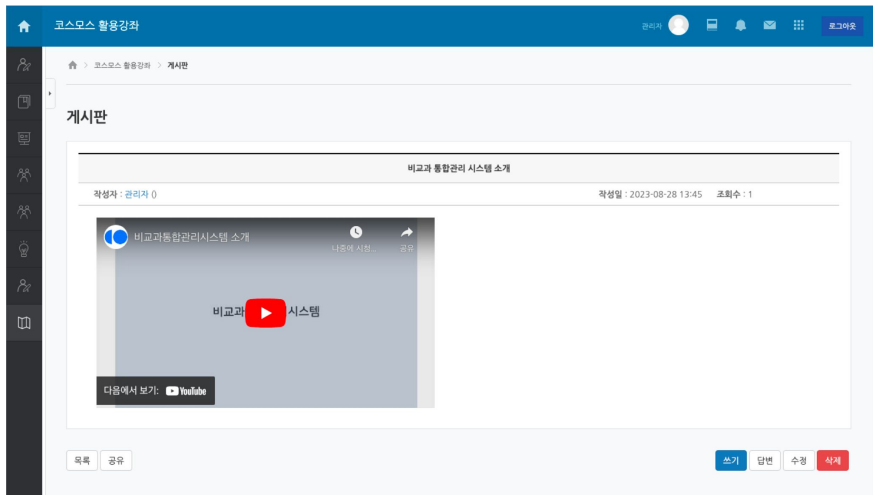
코스모스 활용강좌

관리자 로그아웃

코스모스 활용강좌 > 게시판

게시판

비교과 통합관리 시스템 소개

작성자 : 관리자 ()

작성일 : 2023-08-28 13:45 조회수 : 1

비교과통합관리시스템 소개

나중에 시청... 공유

비교과 시스템

다음에서 보기: YouTube

목록 공유

쓰기 답변 수정 삭제